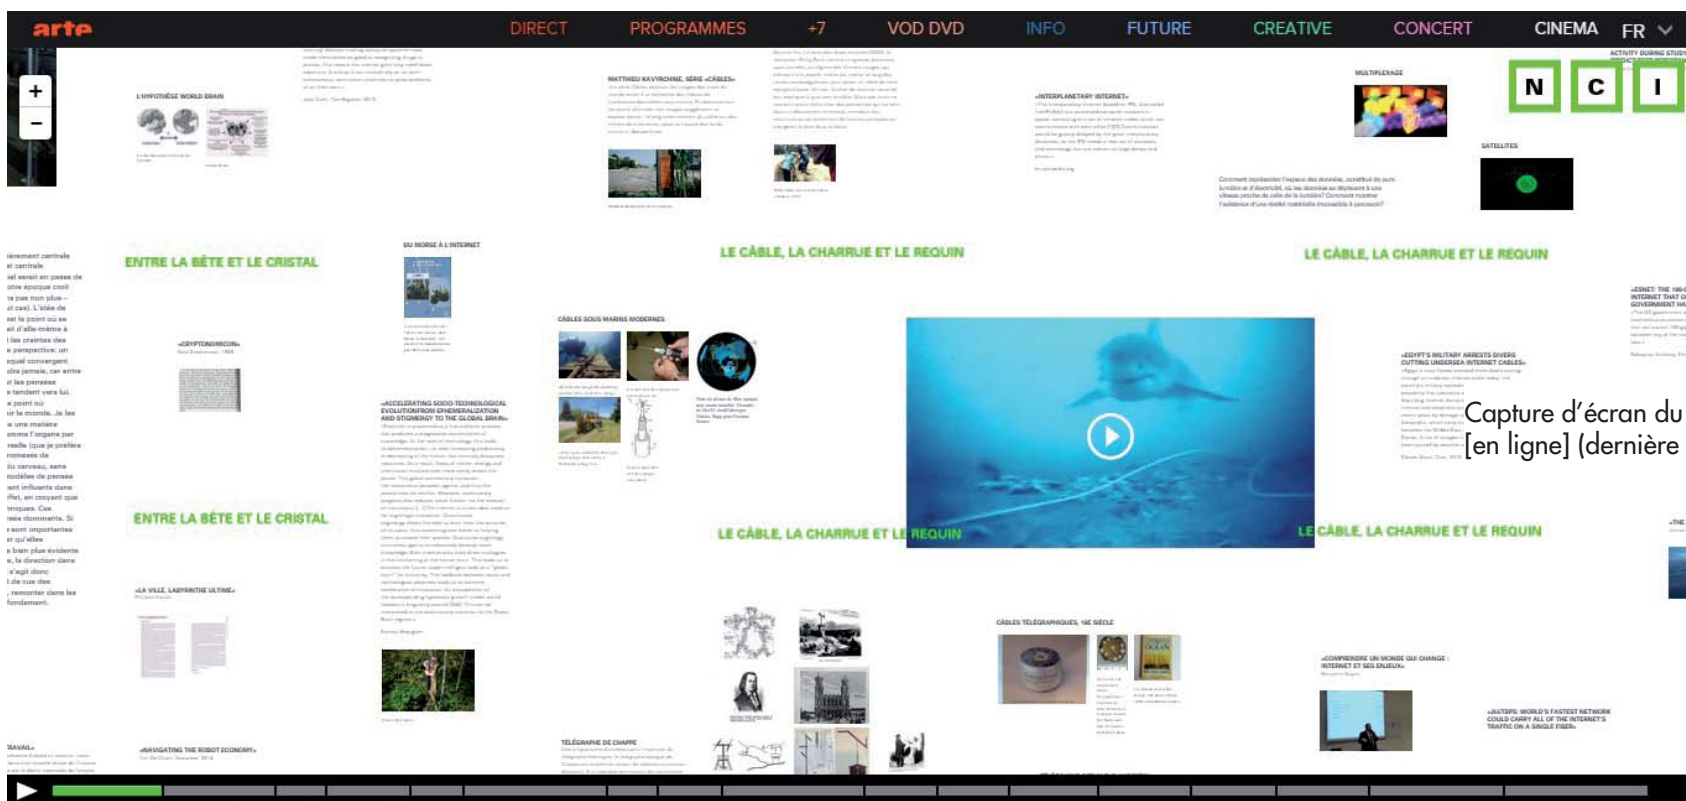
arte DIRECT PROGRAMMES +7 VOD DVD INFO FUTURE CREATIVE CONCERT CINEMA FR

+
−

N C I

L'HYPOTHÈSE WORLD BRAIN

MATTHIEU KAVYRCHINE, SÉRIE «CÂBLES»

«INTERPLANETARY INTERNET»

MULTIPLEXAGE

SATELLITES

ENTRE LA BÊTE ET LE CRISTAL

DU MORSE À L'INTERNET

LE CÂBLE, LA CHARRUE ET LE REQUIN

LE CÂBLE, LA CHARRUE ET LE REQUIN

«CRYPTONOMICON»

CÂBLES SOUS MARINS MODERNES

«ACCELERATING SOCIO-TECHNOLOGICAL EVOLUTION FROM EPHEMERALIZATION AND STIGMERGY TO THE GLOBAL BRAIN»

«EGYPT'S MILITARY ARRESTS DIVERS CUTTING UNDERSEA INTERNET CABLES»

Capture d'écran du
[en ligne] (dernière

ENTRE LA BÊTE ET LE CRISTAL

LE CÂBLE, LA CHARRUE ET LE REQUIN

LE CÂBLE, LA CHARRUE ET LE REQUIN

«LA VILLE, LABYRINTHE ULTIME»

CÂBLES TÉLÉGRAPHIQUES, 19E SIÈCLE

«COMPRENDRE UN MONDE QUI CHANGE : INTERNET ET SES ENJEUX»

«JUSTEPS: WORLD'S FASTEST NETWORK COULD CARRY ALL OF THE INTERNET'S TRAFFIC ON A SINGLE FIBER»

«NAVIGATING THE ROBOT ECONOMY»

TÉLÉGRAPHE DE CHAPPE

TRAVAIL»